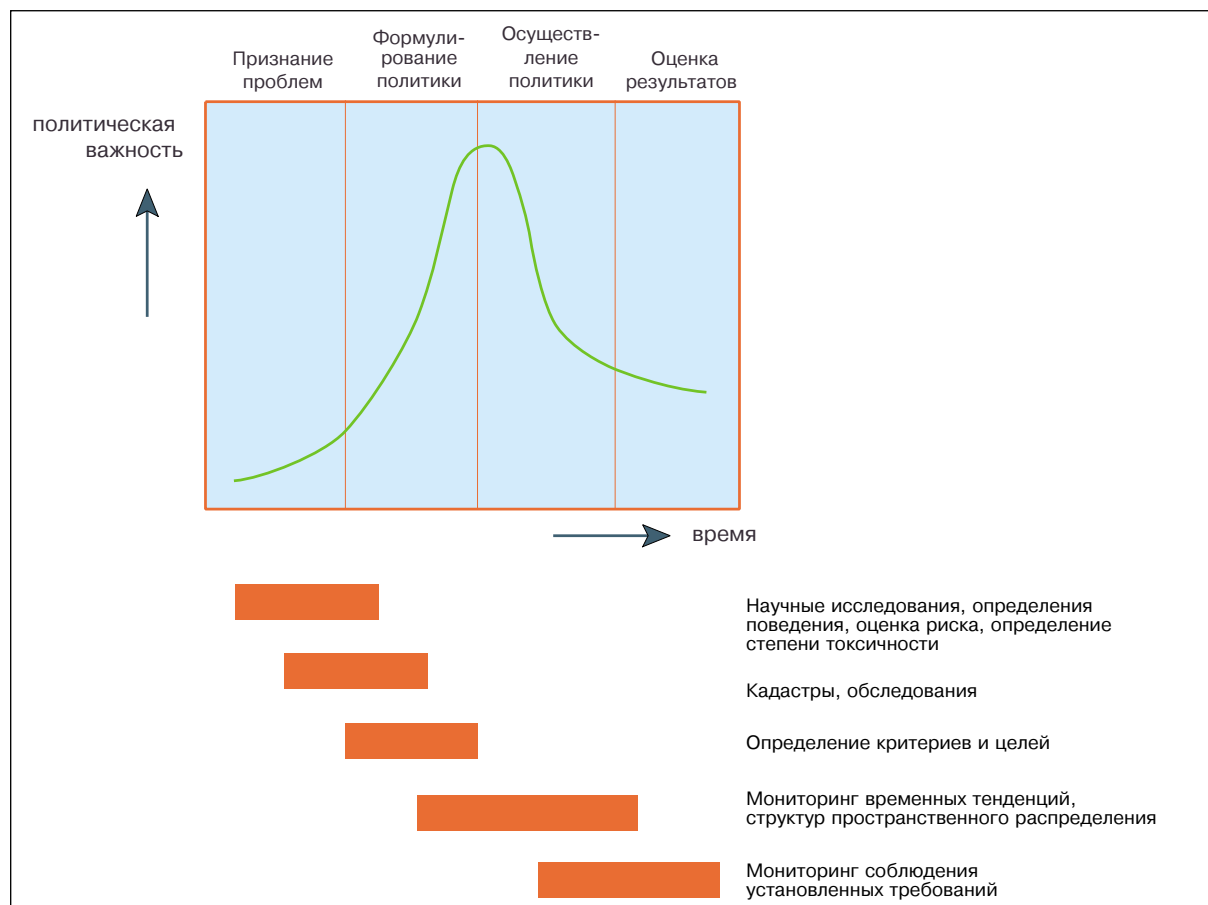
Признание проблем

Формулирование политики

Осуществление политики

Оценка результатов

политическая важность

время

Научные исследования, определения поведения, оценка риска, определение степени токсичности

Кадастры, обследования

Определение критериев и целей

Мониторинг временных тенденций, структур пространственного распределения

Мониторинг соблюдения установленных требований